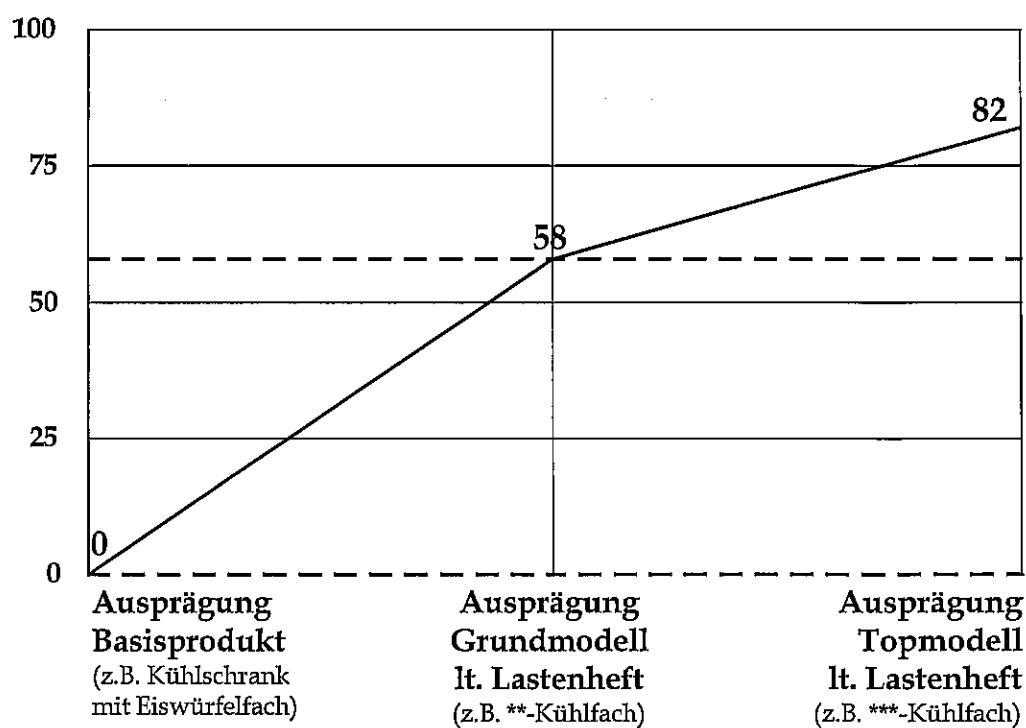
100
75
50
25
0

0
58
82

Ausprägung Basisprodukt (z.B. Kühlschrank mit Eiswürfelfach)

Ausprägung Grundmodell lt. Lastenheft (z.B. **-Kühlfach)

Ausprägung Topmodell lt. Lastenheft (z.B. ***-Kühlfach)